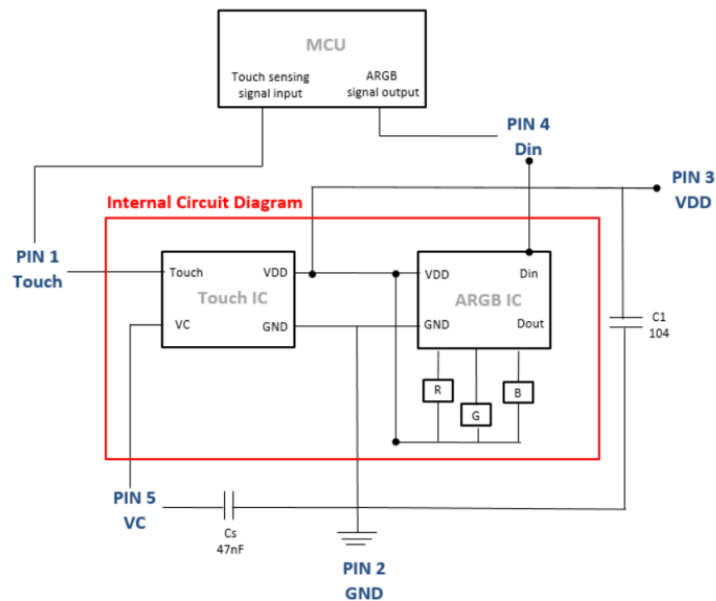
MCU
Touch sensing signal input
ARGB signal output

PIN 4
Din

PIN 3
VDD

Internal Circuit Diagram

PIN 1
Touch

Touch
VDD
Touch IC
VC
GND

VDD
Din
ARGB IC
GND
Dout

R
G
B

C1
104

PIN 5
VC

Cs
47nF

PIN 2
GND